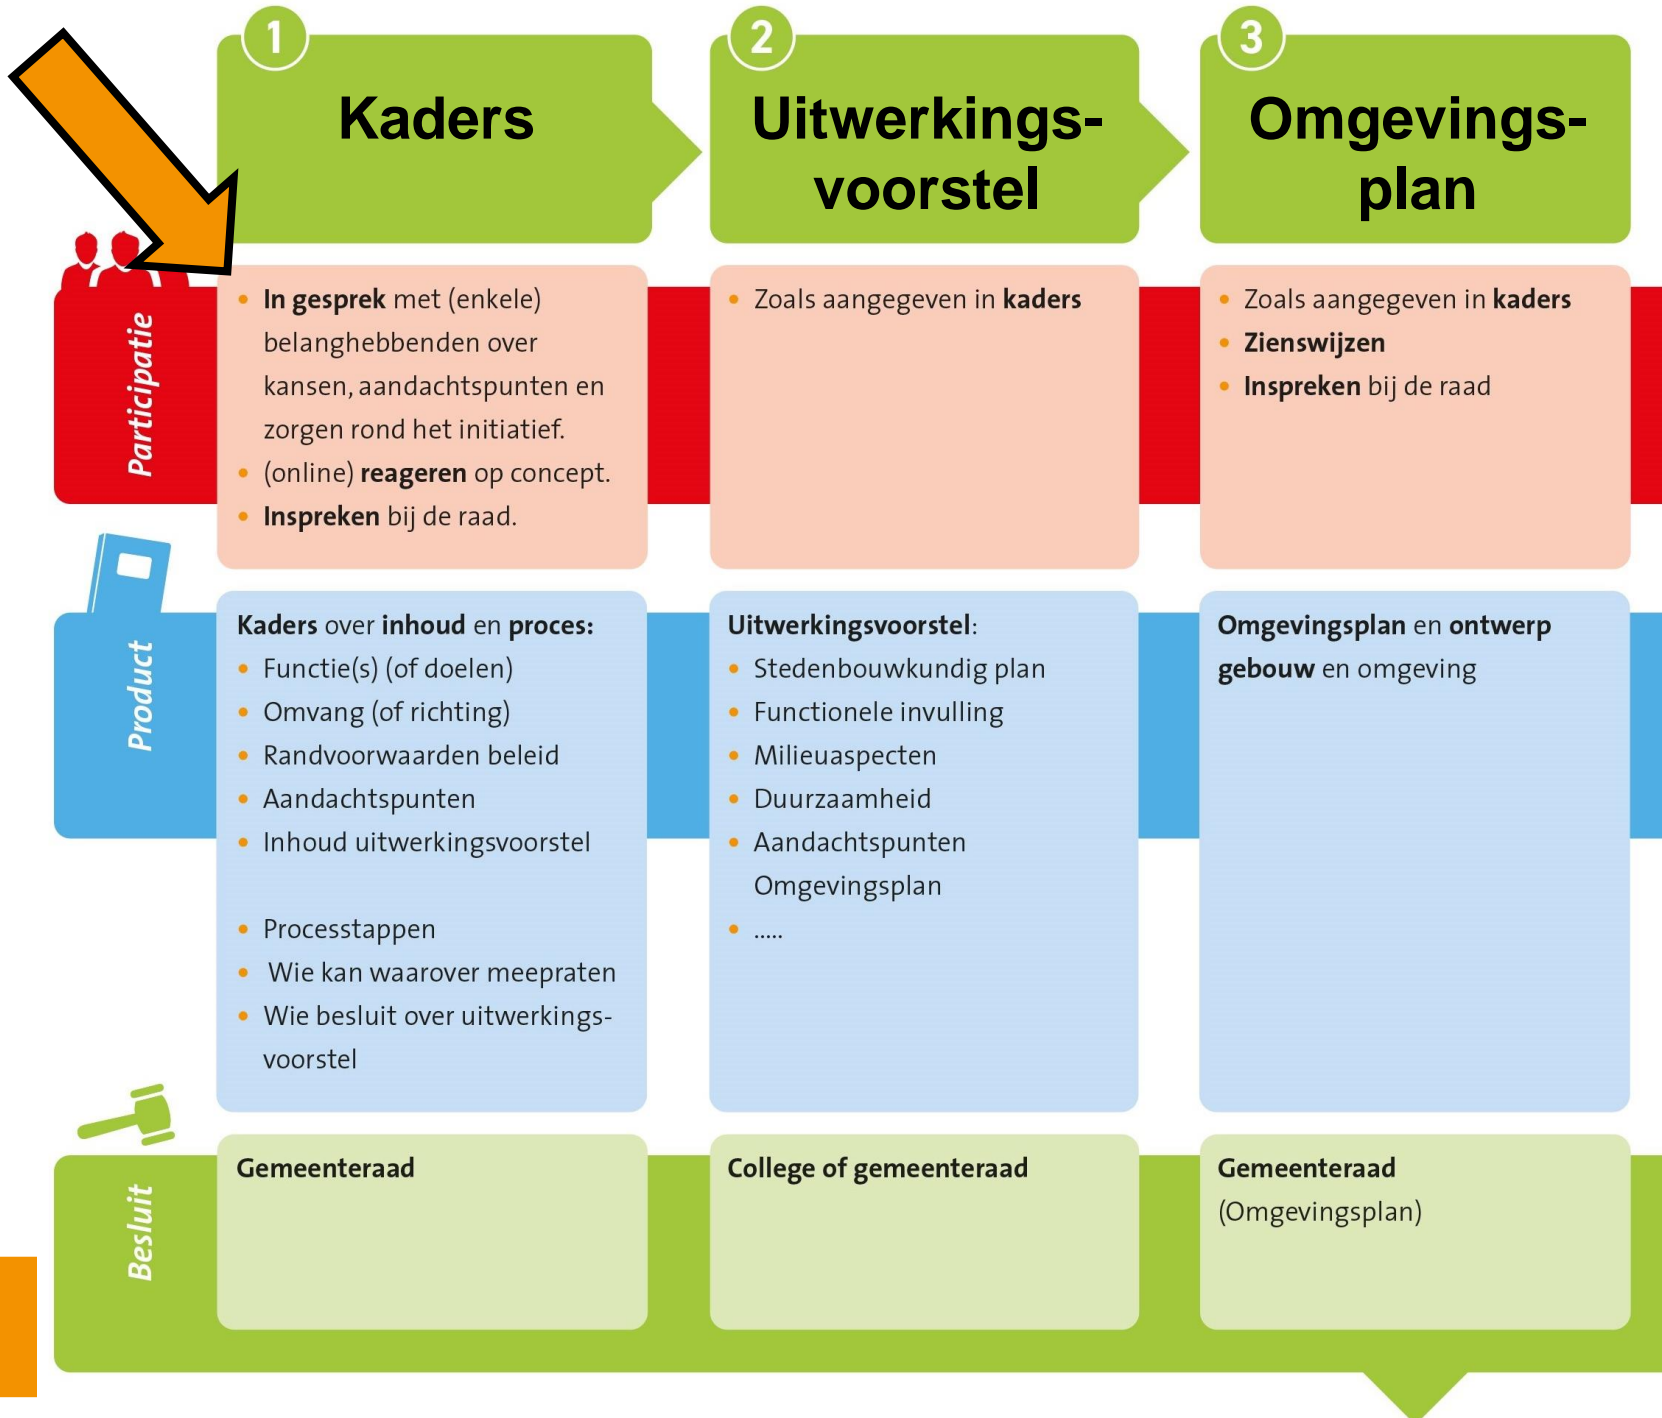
1
Kaders

2
Uitwerkingsvoorstel

3
Omgevingsplan

Participatie

- In gesprek met (enkele) belanghebbenden over kansen, aandachtspunten en zorgen rond het initiatief.
- (online) reageren op concept.
- Inspreken bij de raad.

- Zoals aangegeven in kaders

- Zoals aangegeven in kaders
- Zienswijzen
- Inspreken bij de raad

Product

Kaders over inhoud en proces:
- Functie(s) (of doelen)
- Omvang (of richting)
- Randvoorwaarden beleid
- Aandachtspunten
- Inhoud uitwerkingsvoorstel

- Processtappen
- Wie kan waarover meepraten
- Wie besluit over uitwerkingsvoorstel

Uitwerkingsvoorstel:
- Stedenbouwkundig plan
- Functionele invulling
- Milieuaspecten
- Duurzaamheid
- Aandachtspunten Omgevingsplan
- .....

Omgevingsplan en ontwerp gebouw en omgeving

Besluit

Gemeenteraad

College of gemeenteraad

Gemeenteraad
(Omgevingsplan)